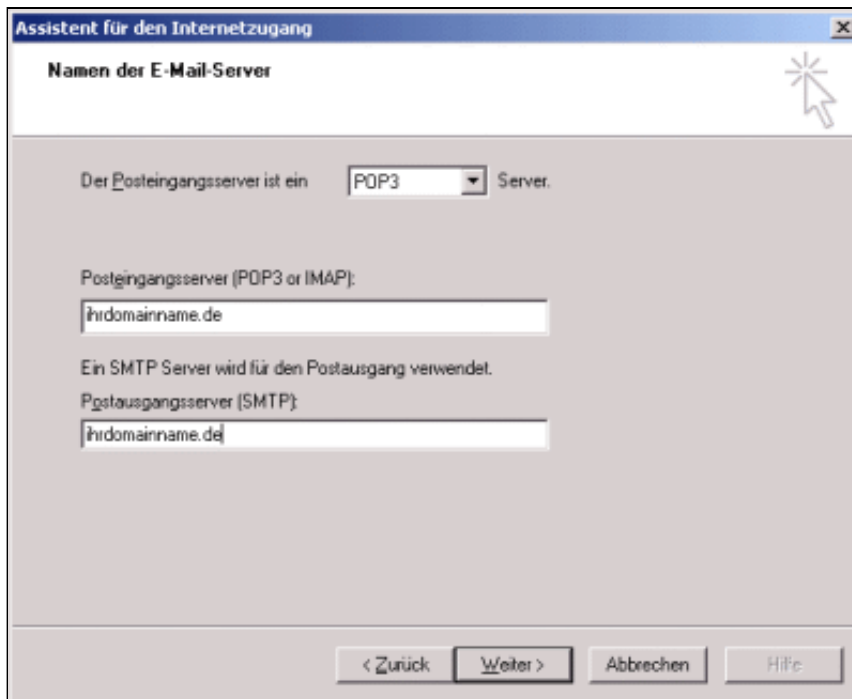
Assistent für den Internetzugang

Namen der E-Mail-Server

Der Posteingangsserver ist ein POP3 Server.

Posteingangsserver (POP3 or IMAP):

ihrdomainname.de

Ein SMTP Server wird für den Postausgang verwendet.

Postausgangsserver (SMTP):

ihrdomainname.de

< Zurück Weiter > Abbrechen Hilfe